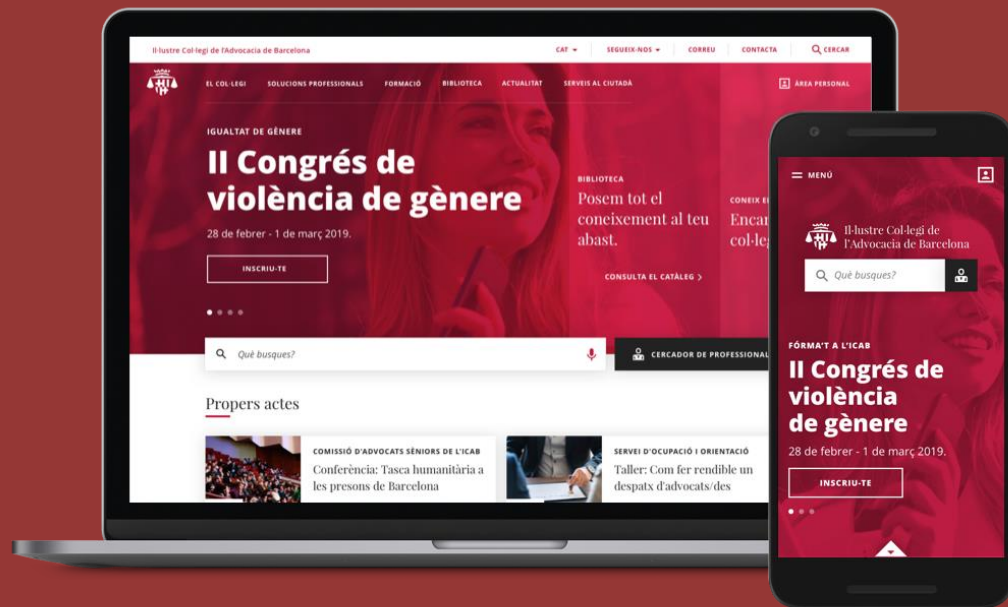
Il·lustre Col·legi de l'Advocacia de Barcelona

CAT SEGUEIX-NOS CORREU CONTACTA CERCAR

EL COL·LEGI SOLUCIONS PROFESSIONALS FORMACIÓ BIBLIOTECA ACTUALITAT SERVEIS AL CIUTADÀ

ÀREA PERSONAL

IGUALTAT DE GÈNERE

II Congrés de violència de gènere

28 de febrer - 1 de març 2019.

INSCRIU-TE

BIBLIOTECA

Posem tot el coneixement al teu abast.

CONSULTA EL CATÀLEG

CONEIX E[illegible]

Encar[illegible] col·le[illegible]

Què busques?

CERCADOR DE PROFESSIONAL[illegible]

Propers actes

COMISSIÓ D'ADVOCATS SÈNIORS DE L'ICAB

Conferència: Tasca humanitària a les presons de Barcelona

SERVEI D'OCUPACIÓ I ORIENTACIÓ

Taller: Com fer rendible un despatx d'advocats/des

MENÚ

Il·lustre Col·legi de l'Advocacia de Barcelona

Què busques?

FÓRMA'T A L'ICAB

II Congrés de violència de gènere

28 de febrer - 1 de març 2019.

INSCRIU-TE